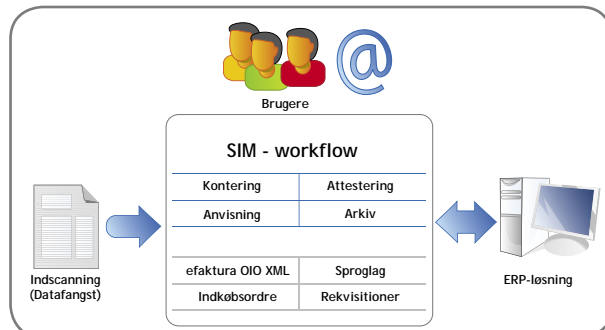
@

Brugere

SIM - workflow

| Kontering | Attestering |
|---|---|
| Anvisning | Arkiv |

| efaktura OIO XML | Sproglag |
|---|---|
| Indkøbsordre | Rekvisitioner |

Indscanning (Datafangst)

ERP-løsning